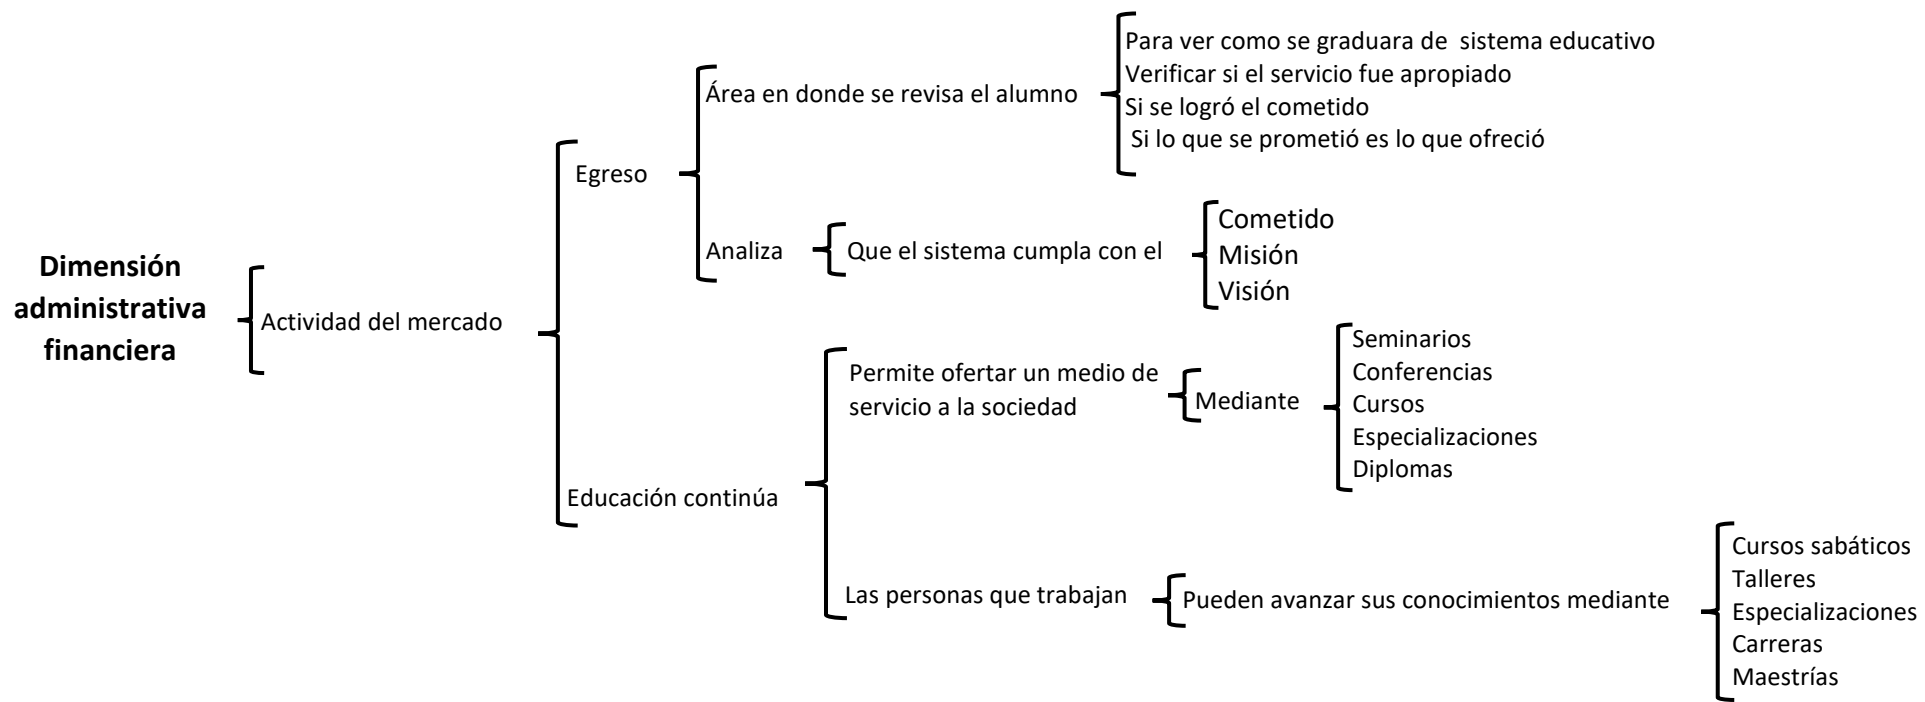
Dimensión administrativa financiera

Actividad del mercado

Egreso

Área en donde se revisa el alumno

Para ver como se graduara de sistema educativo
Verificar si el servicio fue apropiado
Si se logró el cometido
Si lo que se prometió es lo que ofreció

Analiza

Que el sistema cumpla con el

Cometido
Misión
Visión

Educación continúa

Permite ofertar un medio de servicio a la sociedad

Mediante

Seminarios
Conferencias
Cursos
Especializaciones
Diplomas

Las personas que trabajan

Pueden avanzar sus conocimientos mediante

Cursos sabáticos
Talleres
Especializaciones
Carreras
Maestrías